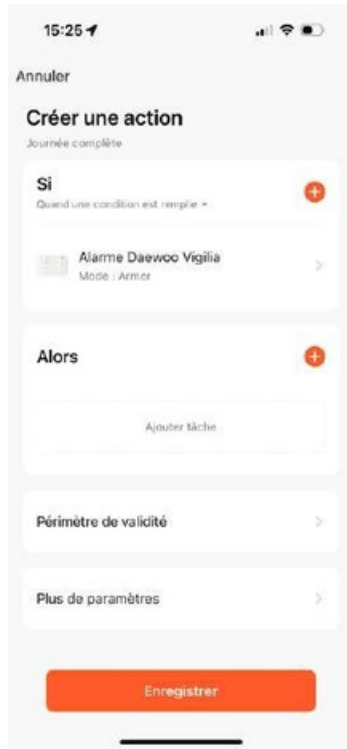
15:25

Annuler

Créer une action

Journée complète

Si

Quand une condition est remplie

Alarme Daewoo Vigilia

Mode : Armer

Alors

Ajouter tâche

Périmètre de validité

Plus de paramètres

Enregistrer